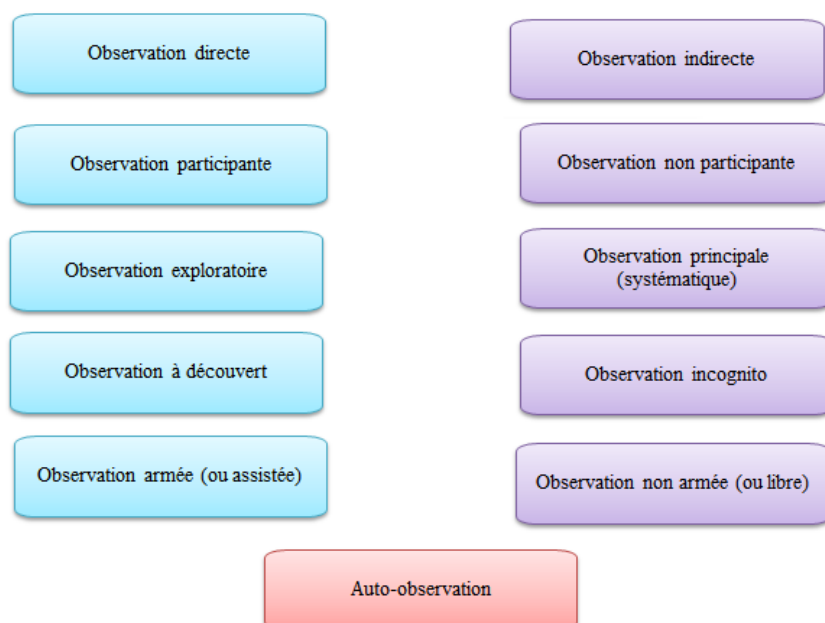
Observation directe

Observation indirecte

Observation participante

Observation non participante

Observation exploratoire

Observation principale (systématique)

Observation à découvert

Observation incognito

Observation armée (ou assistée)

Observation non armée (ou libre)

Auto-observation